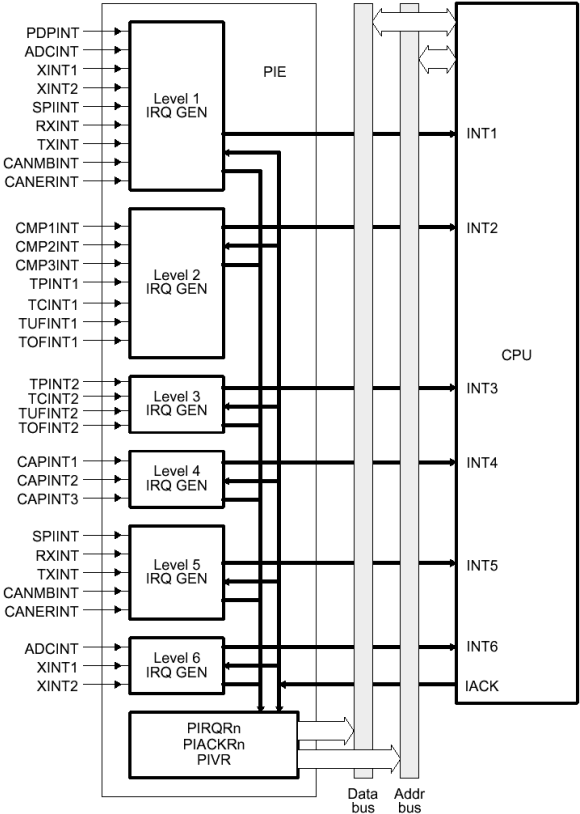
PDPINT
ADCINT
XINT1
XINT2
SPIINT
RXINT
TXINT
CANMBINT
CANERINT

Level 1
IRQ GEN

PIE

CMP1INT
CMP2INT
CMP3INT
TPINT1
TCINT1
TUFINT1
TOFINT1

Level 2
IRQ GEN

TPINT2
TCINT2
TUFINT2
TOFINT2

Level 3
IRQ GEN

CAPINT1
CAPINT2
CAPINT3

Level 4
IRQ GEN

SPIINT
RXINT
TXINT
CANMBINT
CANERINT

Level 5
IRQ GEN

ADCINT
XINT1
XINT2

Level 6
IRQ GEN

PIRQRn
PIACKRn
PIVR

INT1
INT2
CPU
INT3
INT4
INT5
INT6
IACK

Data bus
Addr bus